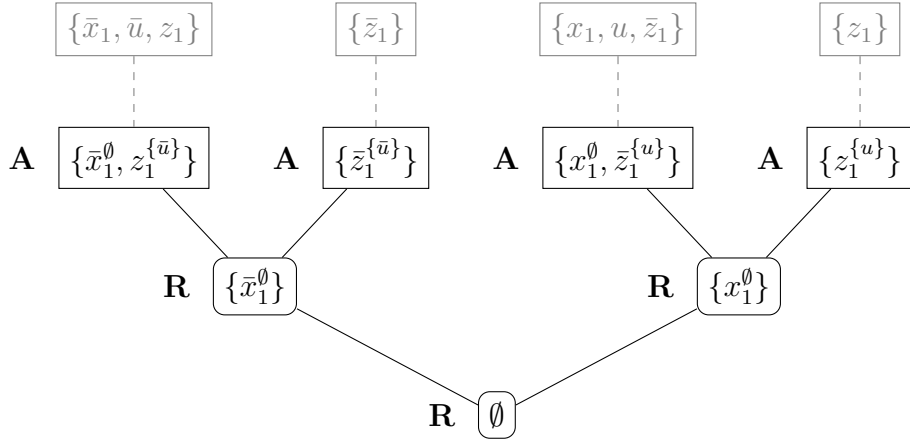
$\{\bar{x}_1, \bar{u}, z_1\}$ $\{\bar{z}_1\}$ $\{x_1, u, \bar{z}_1\}$ $\{z_1\}$

**A** $\{\bar{x}_1^{\emptyset}, z_1^{\{\bar{u}\}}\}$ **A** $\{\bar{z}_1^{\{\bar{u}\}}\}$ **A** $\{x_1^{\emptyset}, \bar{z}_1^{\{u\}}\}$ **A** $\{z_1^{\{u\}}\}$

**R** $\{\bar{x}_1^{\emptyset}\}$ **R** $\{x_1^{\emptyset}\}$

**R** $\emptyset$